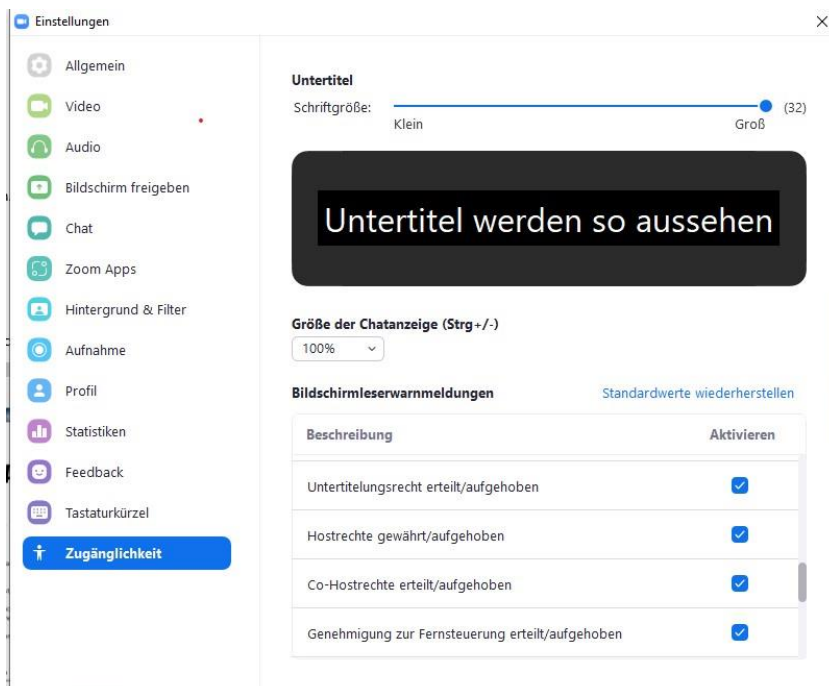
Einstellungen

×

Allgemein
Video
Audio
Bildschirm freigeben
Chat
Zoom Apps
Hintergrund & Filter
Aufnahme
Profil
Statistiken
Feedback
Tastaturkürzel
Zugänglichkeit

Untertitel
Schriftgröße: (32)
Klein Groß

Untertitel werden so aussehen

Größe der Chatanzeige (Strg+/-)
100%

Bildschirmleserwarnmeldungen Standardwerte wiederherstellen

| Beschreibung | Aktivieren |
|---|---|
| Untertitelungsrecht erteilt/aufgehoben | ☑ |
| Hostrechte gewährt/aufgehoben | ☑ |
| Co-Hostrechte erteilt/aufgehoben | ☑ |
| Genehmigung zur Fernsteuerung erteilt/aufgehoben | ☑ |